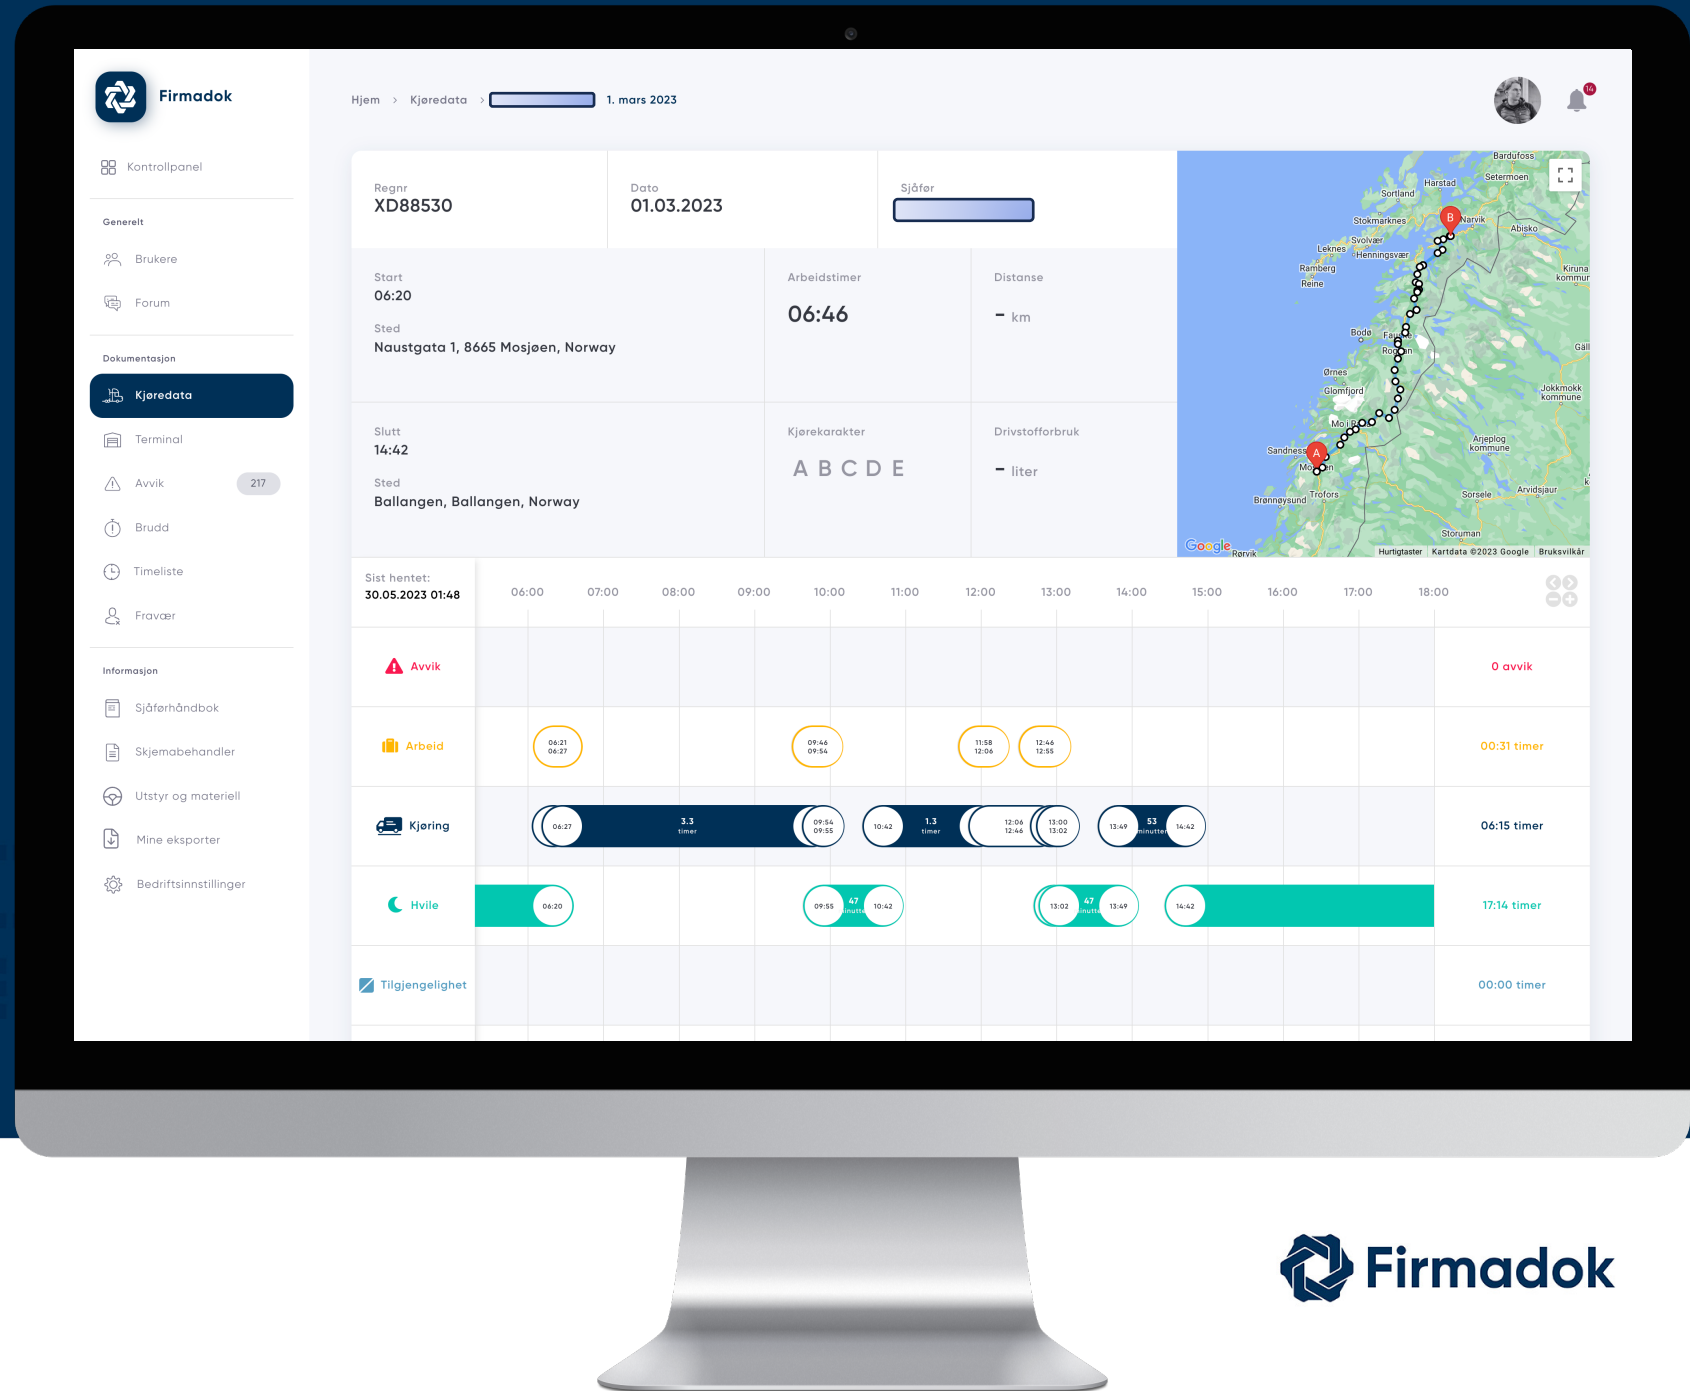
Firmadok

Kontrollpanel

Generelt

Brukere

Forum

Dokumentasjon

Kjøredata

Terminal

Avvik 217

Brudd

Timeliste

Fravær

Informasjon

Sjåførhåndbok

Skjemabehandler

Utstyr og materiell

Mine eksporter

Bedriftsinnstillinger

Hjem > Kjøredata > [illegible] 1. mars 2023

14

Regnr
XD88530

Dato
01.03.2023

Sjåfør
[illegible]

Start
06:20

Sted
Naustgata 1, 8665 Mosjøen, Norway

Arbeidstimer
06:46

Distanse
– km

Slutt
14:42

Sted
Ballangen, Ballangen, Norway

Kjørekarakter
A B C D E

Drivstofforbruk
– liter

Bardufoss Harstad Setermoen Sortland Stokmarknes Narvik Abisko Svolvær Leknes Henningsvær Ramberg Reine Kiruna kommun Bodø Fauske Rognan Gäll Ørnes Glomfjord Jokkmokk kommune Mo i Rana Arjeplog kommune Sandnessjøen Mosjøen Brønnøysund Trofors Arvidsjaur Sorsele Storuman Rørvik Google Hurtigtaster Kartdata ©2023 Google Bruksvilkår A B

Sist hentet:
30.05.2023 01:48

06:00 07:00 08:00 09:00 10:00 11:00 12:00 13:00 14:00 15:00 16:00 17:00 18:00

Avvik 0 avvik

Arbeid 06:21 06:27 09:46 09:54 11:58 12:06 12:46 12:55 00:31 timer

Kjøring 06:27 3.3 timer 09:54 09:55 10:42 1.3 timer 12:06 12:46 13:00 13:02 13:49 53 minutter 14:42 06:15 timer

Hvile 06:20 09:55 47 minutter 10:42 13:02 47 minutter 13:49 14:42 17:14 timer

Tilgjengelighet 00:00 timer

Firmadok